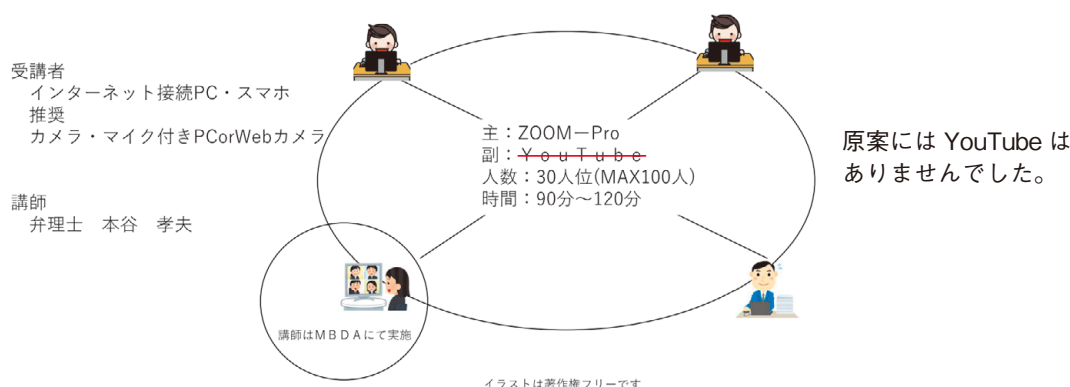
受講者
インターネット接続PC・スマホ
推奨
カメラ・マイク付きPCorWebカメラ

講師
弁理士　本谷　孝夫

主：ZOOM－Pro
副：ＹｏｕＴｕｂｅ
人数：30人位(MAX100人)
時間：90分～120分

原案には YouTube はありませんでした。

講師はＭＢＤＡにて実施

イラストは著作権フリーです